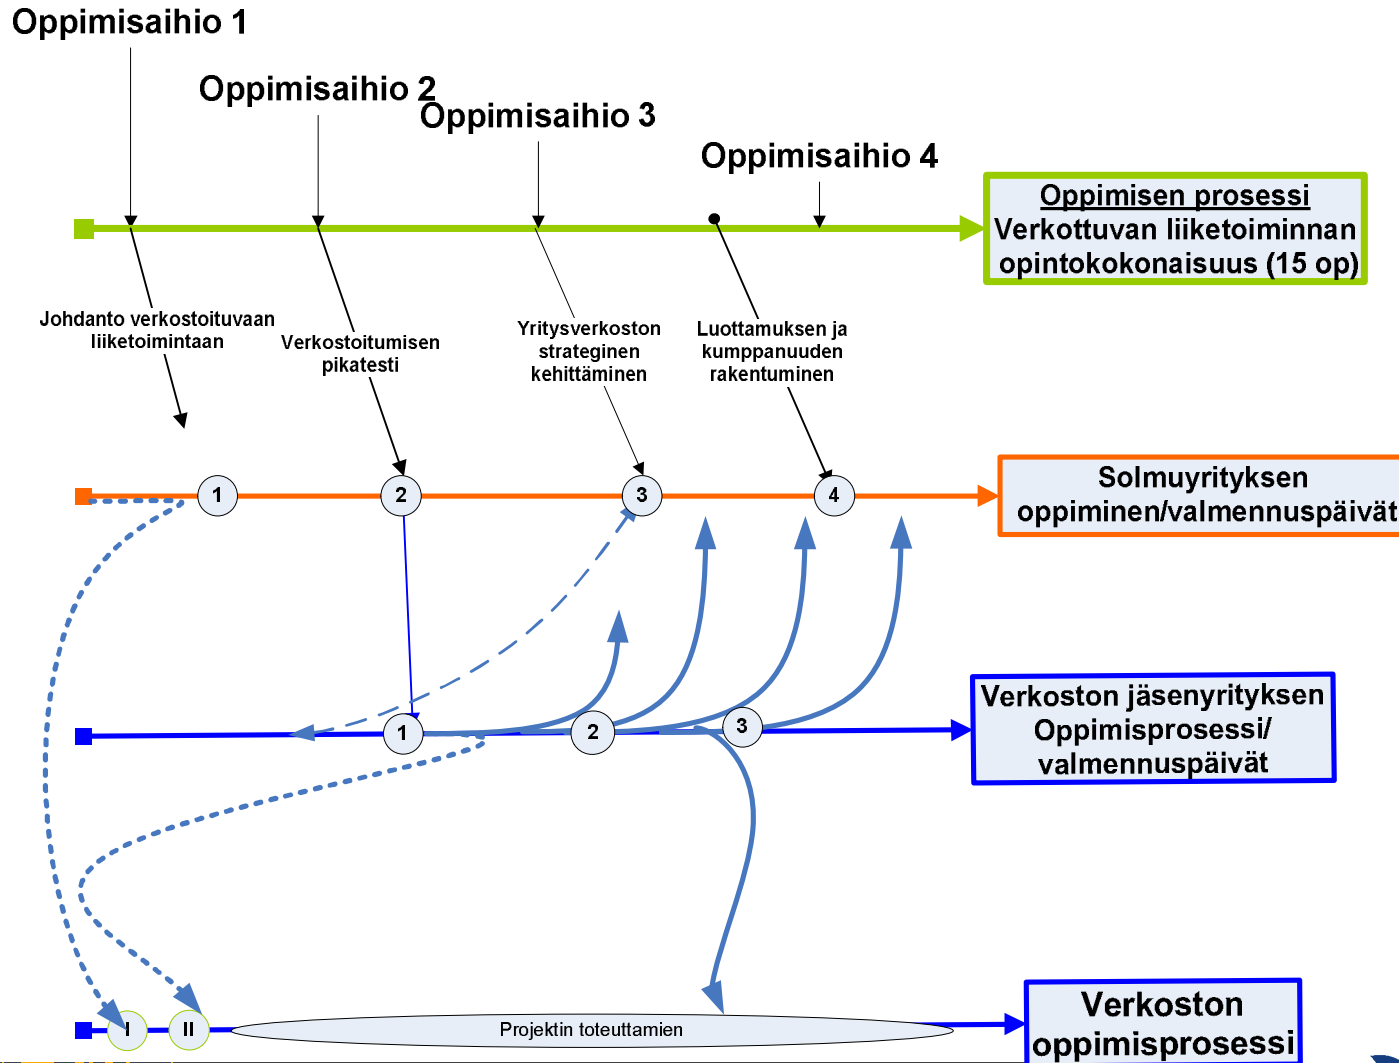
Oppimisaihio 1

Oppimisaihio 2

Oppimisaihio 3

Oppimisaihio 4

Oppimisen prosessi
Verkottuvan liiketoiminnan opintokokonaisuus (15 op)

Johdanto verkostoituvaan liiketoimintaan

Verkostoitumisen pikatesti

Yritysverkoston strateginen kehittäminen

Luottamuksen ja kumppanuuden rakentuminen

1

2

3

4

Solmuyrityksen oppiminen/valmennuspäivät

1

2

3

Verkoston jäsenyrityksen Oppimisprosessi/ valmennuspäivät

I

II

Projektin toteuttamien

Verkoston oppimisprosessi